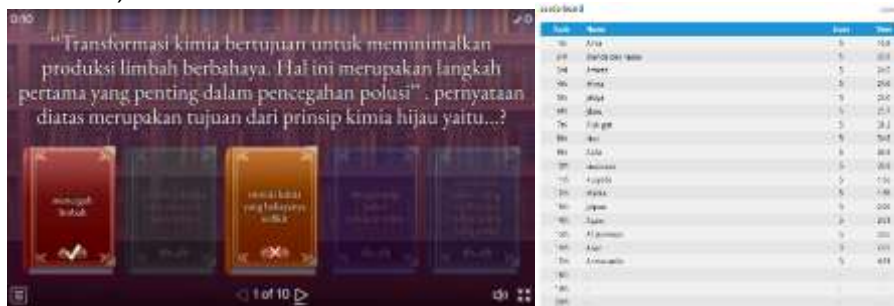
0:50

"Transformasi kimia bertujuan untuk meminimalkan produksi limbah berbahaya. Hal ini merupakan langkah pertama yang penting dalam pencegahan polusi" . pernyataan diatas merupakan tujuan dari prinsip kimia hijau yaitu...?

mencegah limbah

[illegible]

sintesis kimia yang kurang berbahaya

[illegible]

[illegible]

1 of 10

Leaderboard

| Rank | Name | Score | Time |
|---|---|---|---|
| 1st | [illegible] | 5 | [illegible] |
| 2nd | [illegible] | 5 | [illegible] |
| 3rd | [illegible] | 5 | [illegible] |
| 4th | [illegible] | 5 | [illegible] |
| 5th | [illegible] | 5 | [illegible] |
| 6th | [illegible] | 5 | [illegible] |
| 7th | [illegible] | 5 | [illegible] |
| 8th | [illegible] | 5 | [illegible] |
| 9th | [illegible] | 5 | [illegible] |
| 10th | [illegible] | 5 | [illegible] |
| 11th | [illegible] | 5 | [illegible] |
| 12th | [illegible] | 5 | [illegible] |
| 13th | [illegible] | 5 | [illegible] |
| 14th | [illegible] | 5 | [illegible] |
| 15th | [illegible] | 5 | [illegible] |
| 16th | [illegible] | 5 | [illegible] |
| 17th | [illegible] | 5 | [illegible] |
| 18th | | | |
| 19th | | | |
| 20th | | | |